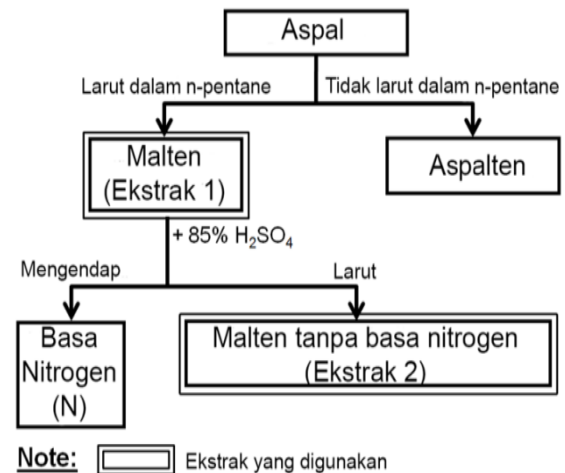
Aspal

Larut dalam n-pentane

Tidak larut dalam n-pentane

Malten (Ekstrak 1)

Aspalten

+ 85% $H_2SO_4$

Mengendap

Larut

Basa Nitrogen (N)

Malten tanpa basa nitrogen (Ekstrak 2)

Note: Ekstrak yang digunakan